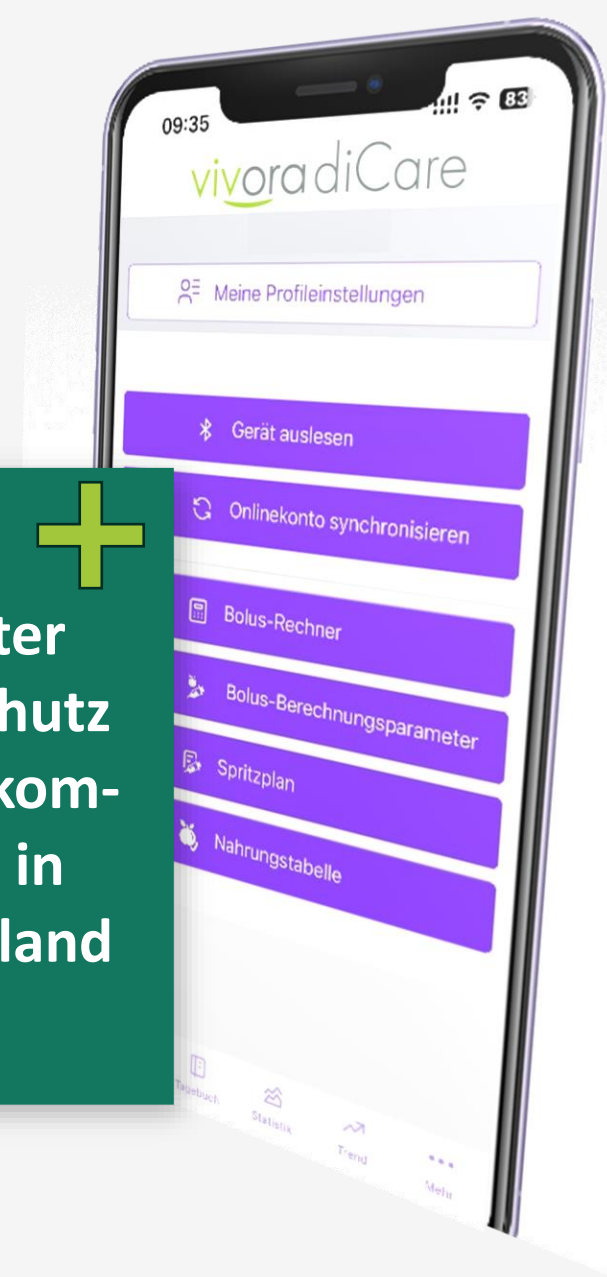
09:35
83
vivora diCare
Meine Profileinstellungen
Gerät auslesen
Onlinekonto synchronisieren
Bolus-Rechner
Bolus-Berechnungsparameter
Spritzplan
Nahrungstabelle
Tagebuch
Statistik
Trend
Mehr

ter
hutz
kom-
in
land